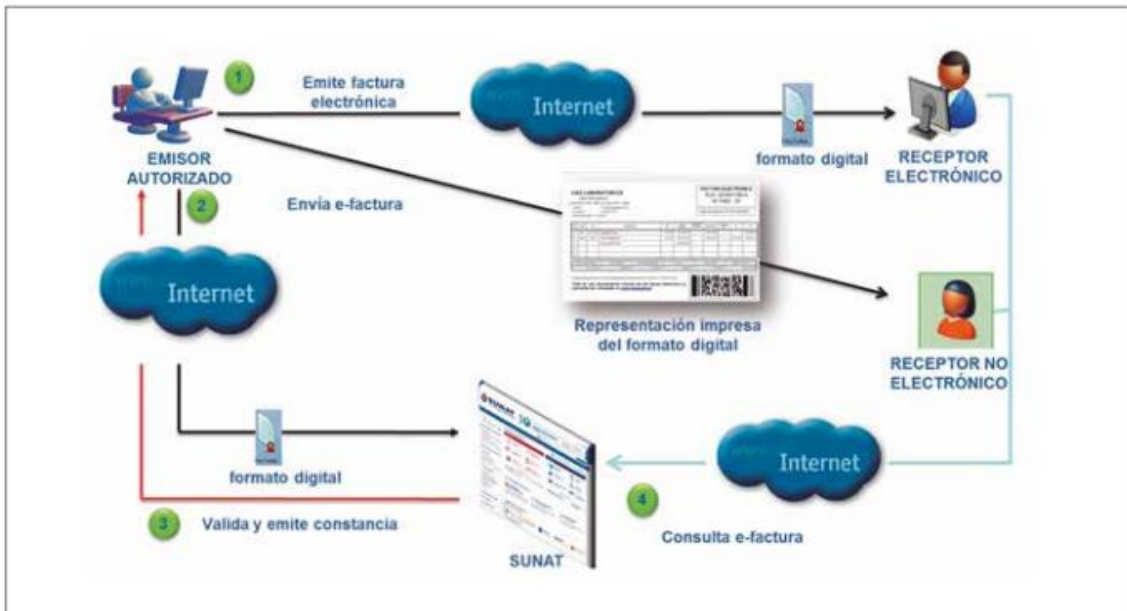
1
Emite factura electrónica
Internet
formato digital
RECEPTOR ELECTRÓNICO
EMISOR AUTORIZADO
2
Envía e-factura
Internet
Representación impresa del formato digital
RECEPTOR NO ELECTRÓNICO
formato digital
Internet
3
Valida y emite constancia
4
Consulta e-factura
SUNAT